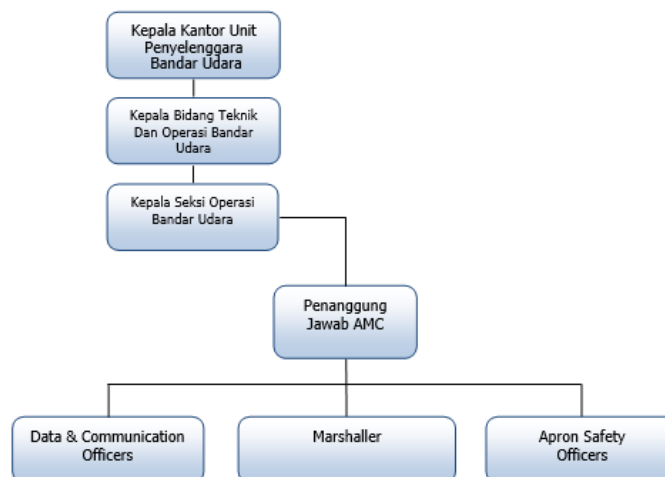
Kepala Kantor Unit Penyelenggara Bandar Udara

Kepala Bidang Teknik Dan Operasi Bandar Udara

Kepala Seksi Operasi Bandar Udara

Penanggung Jawab AMC

Data & Communication Officers

Marshaller

Apron Safety Officers